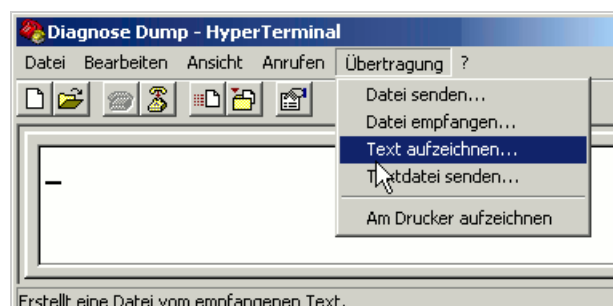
Diagnose Dump - HyperTerminal

Datei Bearbeiten Ansicht Anrufen Übertragung ?

Datei senden...
Datei empfangen...
Text aufzeichnen...
T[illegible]tdatei senden...
Am Drucker aufzeichnen

Erstellt eine Datei vom empfangenen Text.